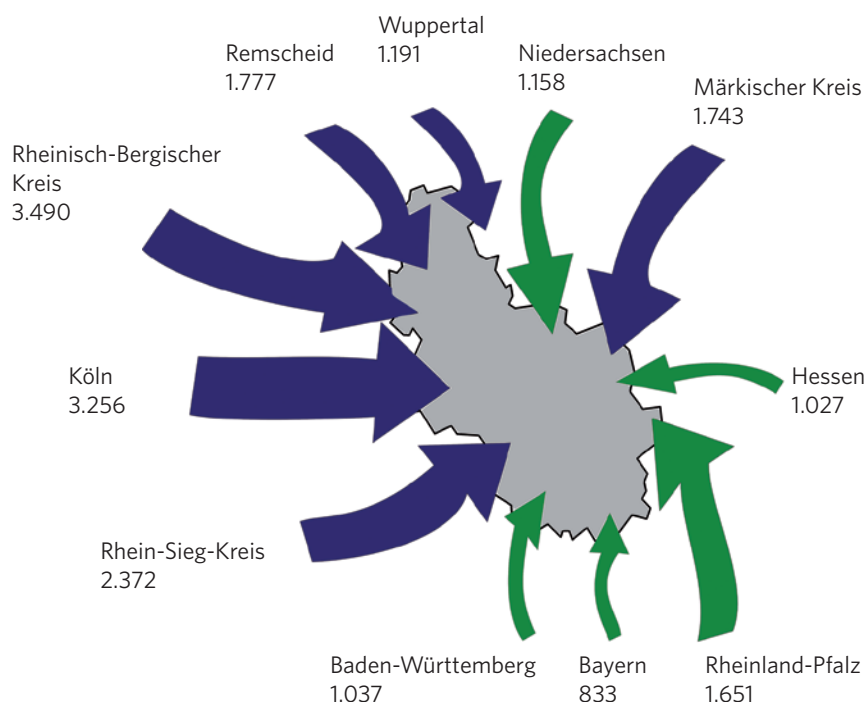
Wuppertal
1.191

Remscheid
1.777

Niedersachsen
1.158

Märkischer Kreis
1.743

Rheinisch-Bergischer Kreis
3.490

Köln
3.256

Hessen
1.027

Rhein-Sieg-Kreis
2.372

Baden-Württemberg
1.037

Bayern
833

Rheinland-Pfalz
1.651